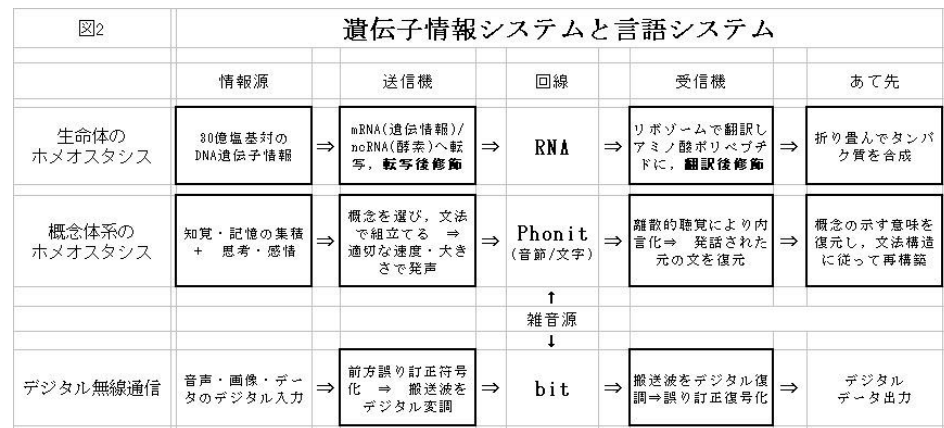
| 図2 | 遺伝子情報システムと言語システム | | | | | | | | |
|---|---|---|---|---|---|---|---|---|---|
| | 情報源 | | 送信機 | | 回線 | | 受信機 | | あて先 |
| 生命体のホメオスタシス | 30億塩基対のDNA遺伝子情報 | ⇒ | mRNA(遺伝情報)/ncRNA(酵素)へ転写，**転写後修飾** | ⇒ | RNA | ⇒ | リボゾームで翻訳しアミノ酸ポリペプチドに，**翻訳後修飾** | ⇒ | 折り畳んでタンパク質を合成 |
| 概念体系のホメオスタシス | 知覚・記憶の集積 ＋ 思考・感情 | ⇒ | 概念を選び，文法で組立てる ⇒ 適切な速度・大きさで発声 | ⇒ | Phonit (音節/文字) | ⇒ | 離散的聴覚により内言化⇒ 発話された元の文を復元 | ⇒ | 概念の示す意味を復元し，文法構造に従って再構築 |
| | | | | | ↑ 雑音源 ↓ | | | | |
| デジタル無線通信 | 音声・画像・データのデジタル入力 | ⇒ | 前方誤り訂正符号化 ⇒ 搬送波をデジタル変調 | ⇒ | bit | ⇒ | 搬送波をデジタル復調⇒誤り訂正復号化 | ⇒ | デジタルデータ出力 |